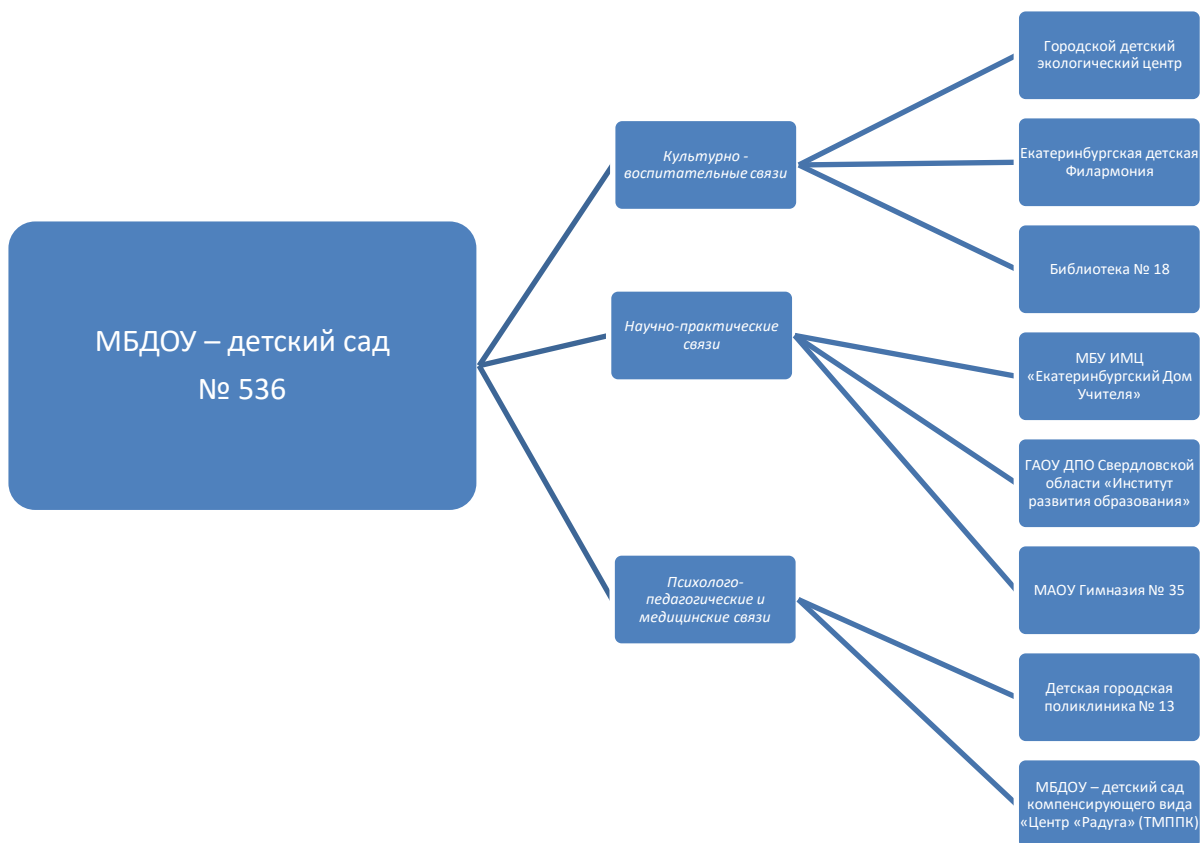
МБДОУ – детский сад № 536

Культурно - воспитательные связи

Научно-практические связи

Психолого-педагогические и медицинские связи

Городской детский экологический центр

Екатеринбургская детская Филармония

Библиотека № 18

МБУ ИМЦ «Екатеринбургский Дом Учителя»

ГАОУ ДПО Свердловской области «Институт развития образования»

МАОУ Гимназия № 35

Детская городская поликлиника № 13

МБДОУ – детский сад компенсирующего вида «Центр «Радуга» (ТМППК)